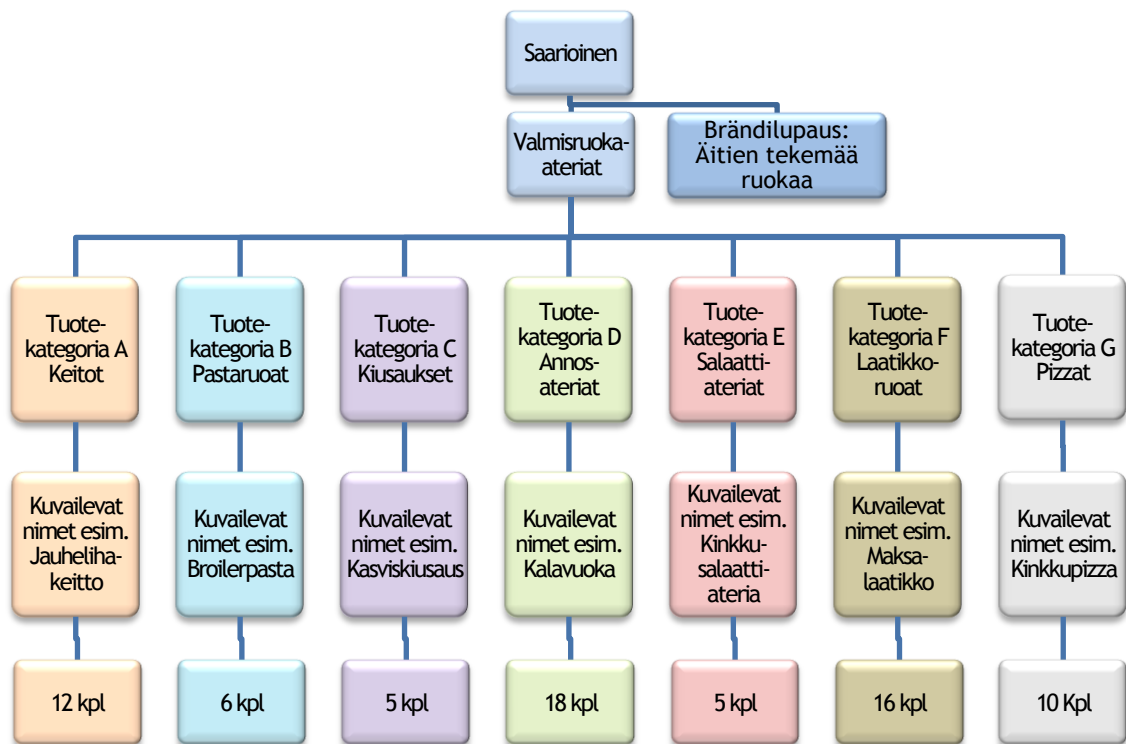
Saarioinen

Valmisruoka-ateriat

Brändilupaus: Äitien tekemää ruokaa

Tuote-kategoria A Keitot

Tuote-kategoria B Pastaruoat

Tuote-kategoria C Kiusaukset

Tuote-kategoria D Annos-ateriat

Tuote-kategoria E Salaatti-ateriat

Tuote-kategoria F Laatikko-ruoat

Tuote-kategoria G Pizzat

Kuvailevat nimet esim. Jauheliha-keitto

Kuvailevat nimet esim. Broilerpasta

Kuvailevat nimet esim. Kasviskiusaus

Kuvailevat nimet esim. Kalavuoka

Kuvailevat nimet esim. Kinkku-salaatti-ateria

Kuvailevat nimet esim. Maksa-laatikko

Kuvailevat nimet esim. Kinkkupizza

12 kpl

6 kpl

5 kpl

18 kpl

5 kpl

16 kpl

10 Kpl